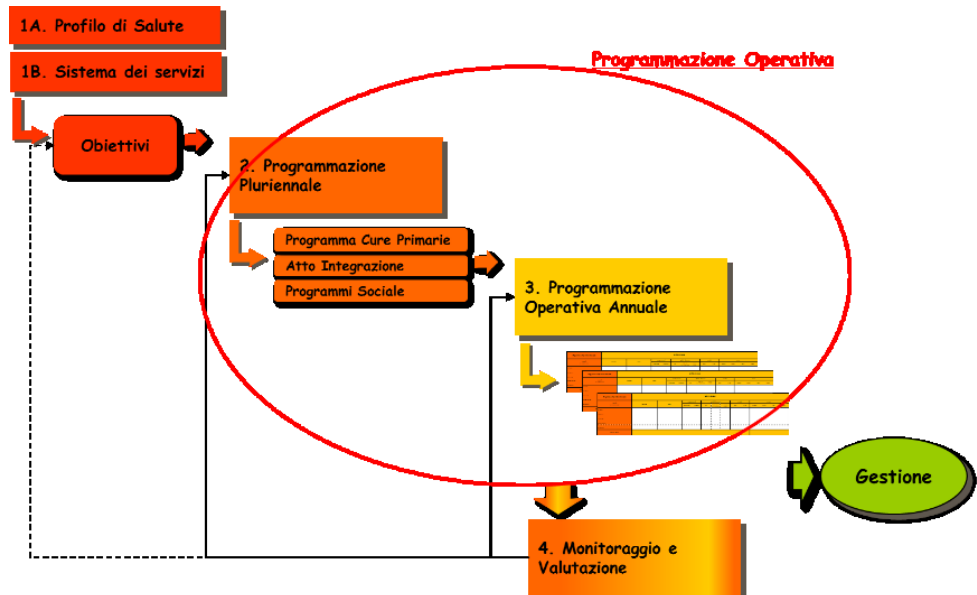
1A. Profilo di Salute

1B. Sistema dei servizi

Programmazione Operativa

Obiettivi

2. Programmazione Pluriennale

Programma Cure Primarie

Atto Integrazione

Programmi Sociale

3. Programmazione Operativa Annuale

Gestione

4. Monitoraggio e Valutazione